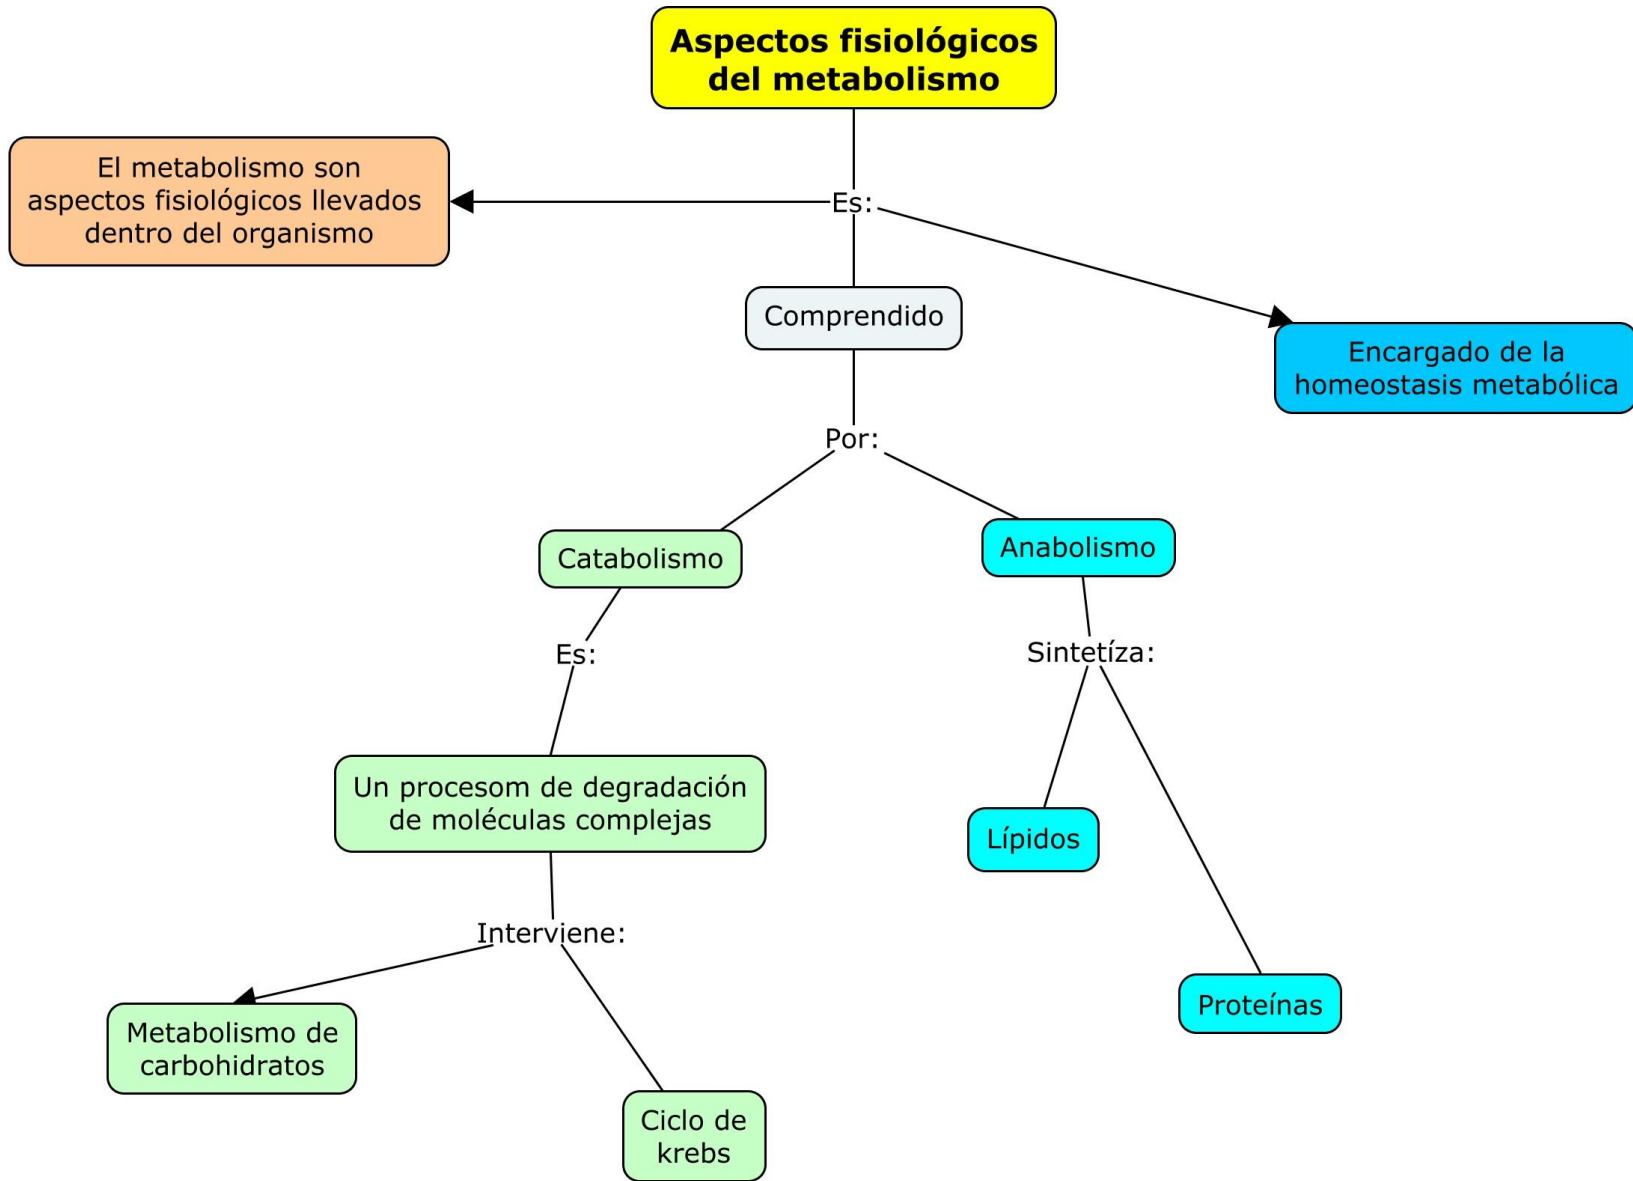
Aspectos fisiológicos del metabolismo

Es:

El metabolismo son aspectos fisiológicos llevados dentro del organismo

Encargado de la homeostasis metabólica

Comprendido

Por:

Catabolismo

Anabolismo

Es:

Sintetíza:

Un procesom de degradación de moléculas complejas

Lípidos

Interviene:

Proteínas

Metabolismo de carbohidratos

Ciclo de krebs